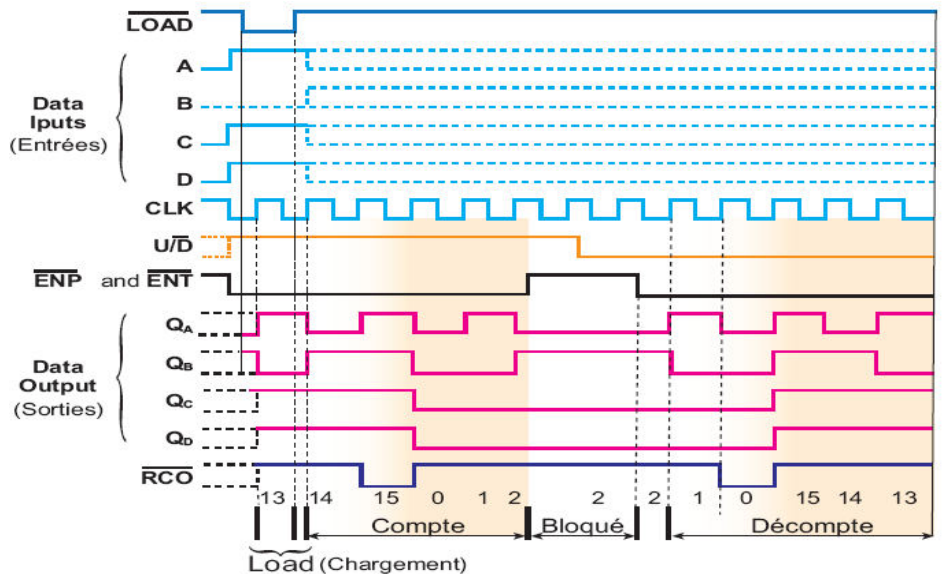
$\overline{LOAD}$

Data Iputs (Entrées)

A

B

C

D

CLK

$U/\overline{D}$

$\overline{ENP}$ and $\overline{ENT}$

Data Output (Sorties)

$Q_A$

$Q_B$

$Q_C$

$Q_D$

$\overline{RCO}$

13 14 15 0 1 2 2 2 1 0 15 14 13

Compte

Bloqué

Décompte

Load (Chargement)